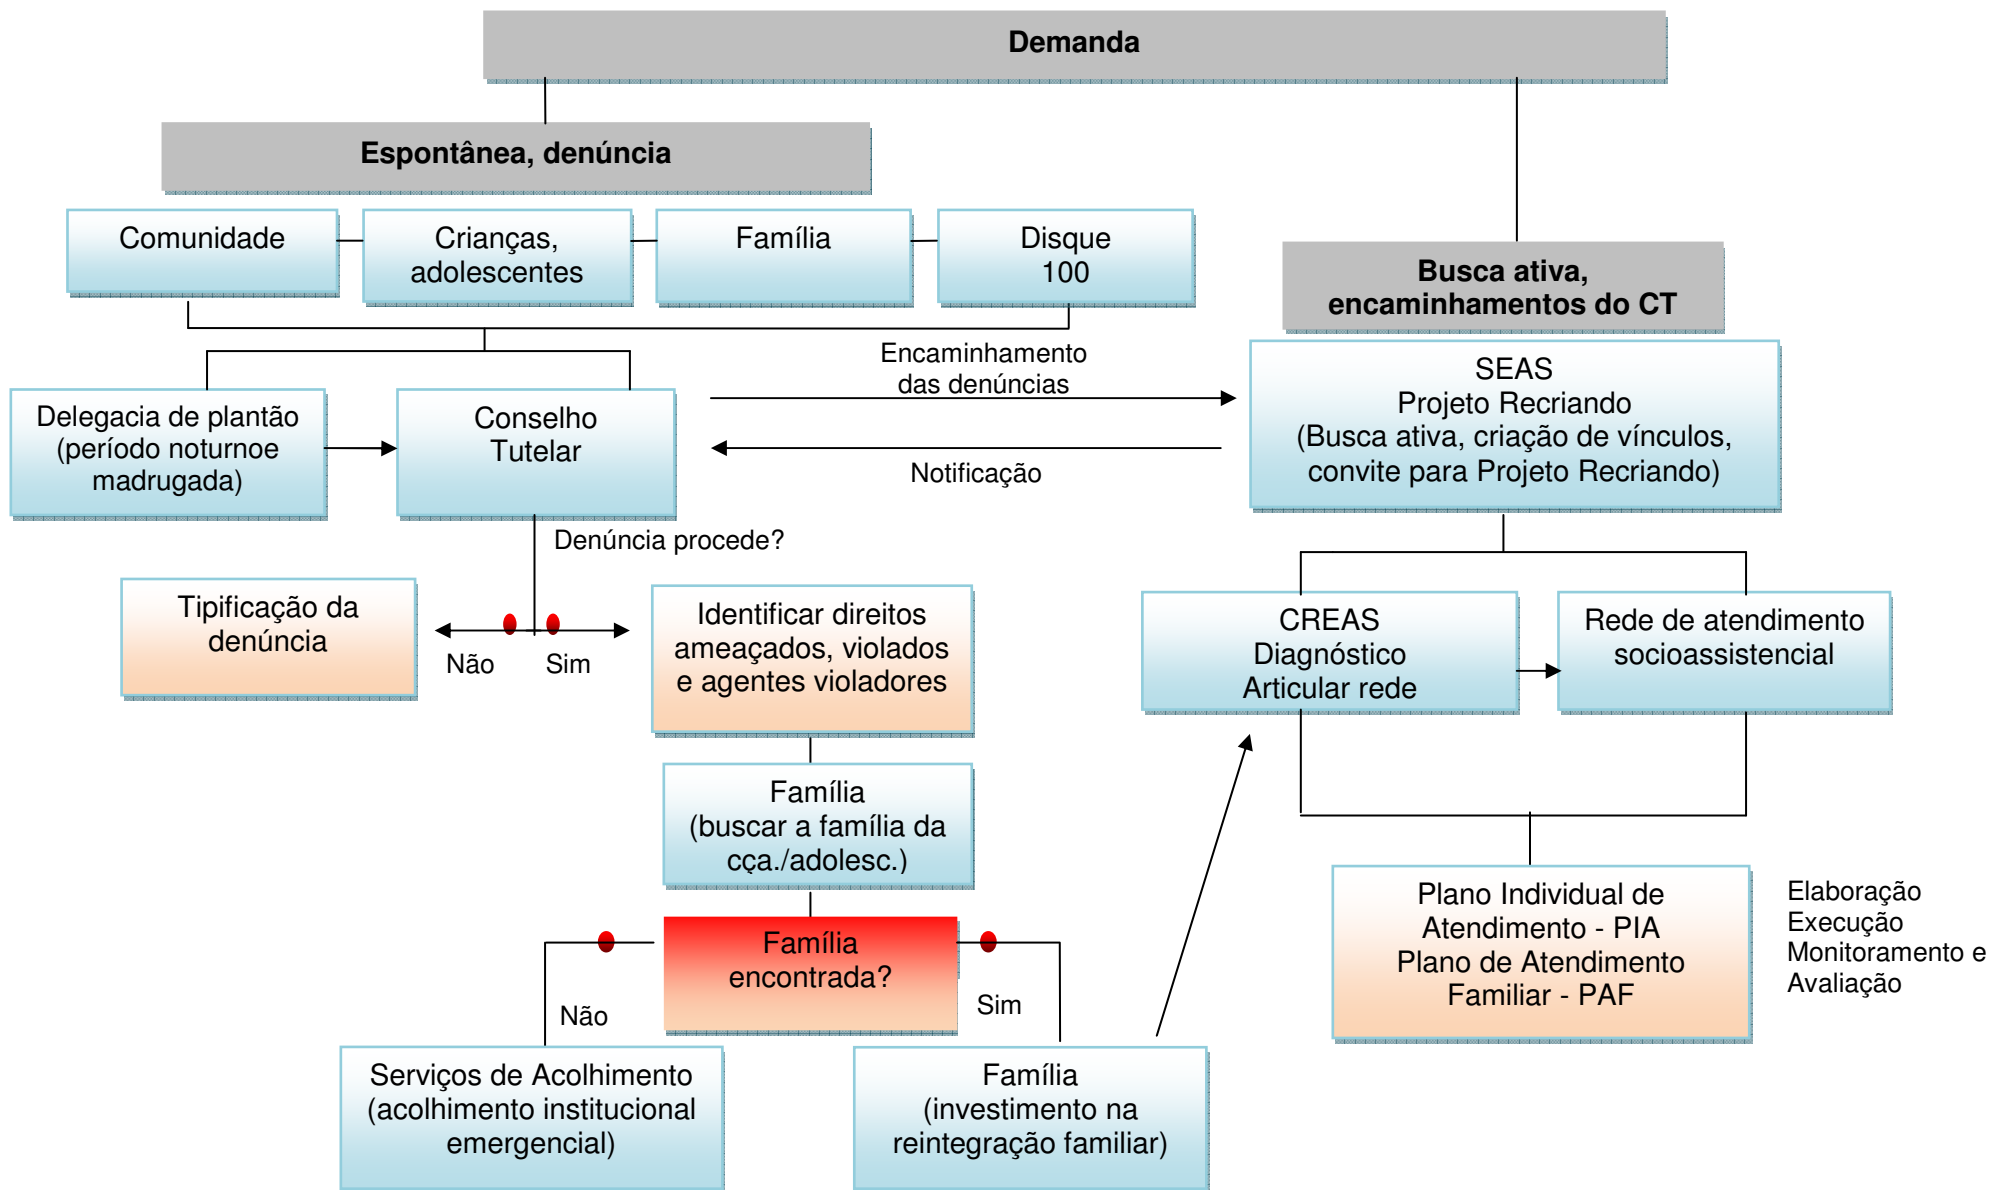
Demanda

Espontânea, denúncia

Comunidade

Crianças, adolescentes

Família

Disque 100

Busca ativa, encaminhamentos do CT

Delegacia de plantão (período noturnoe madrugada)

Conselho Tutelar

Encaminhamento das denúncias

Notificação

SEAS
Projeto Recriando
(Busca ativa, criação de vínculos, convite para Projeto Recriando)

Denúncia procede?

Tipificação da denúncia

Não

Sim

Identificar direitos ameaçados, violados e agentes violadores

CREAS
Diagnóstico
Articular rede

Rede de atendimento socioassistencial

Família
(buscar a família da cça./adolesc.)

Família encontrada?

Não

Sim

Plano Individual de Atendimento - PIA
Plano de Atendimento Familiar - PAF

Elaboração
Execução
Monitoramento e Avaliação

Serviços de Acolhimento (acolhimento institucional emergencial)

Família
(investimento na reintegração familiar)